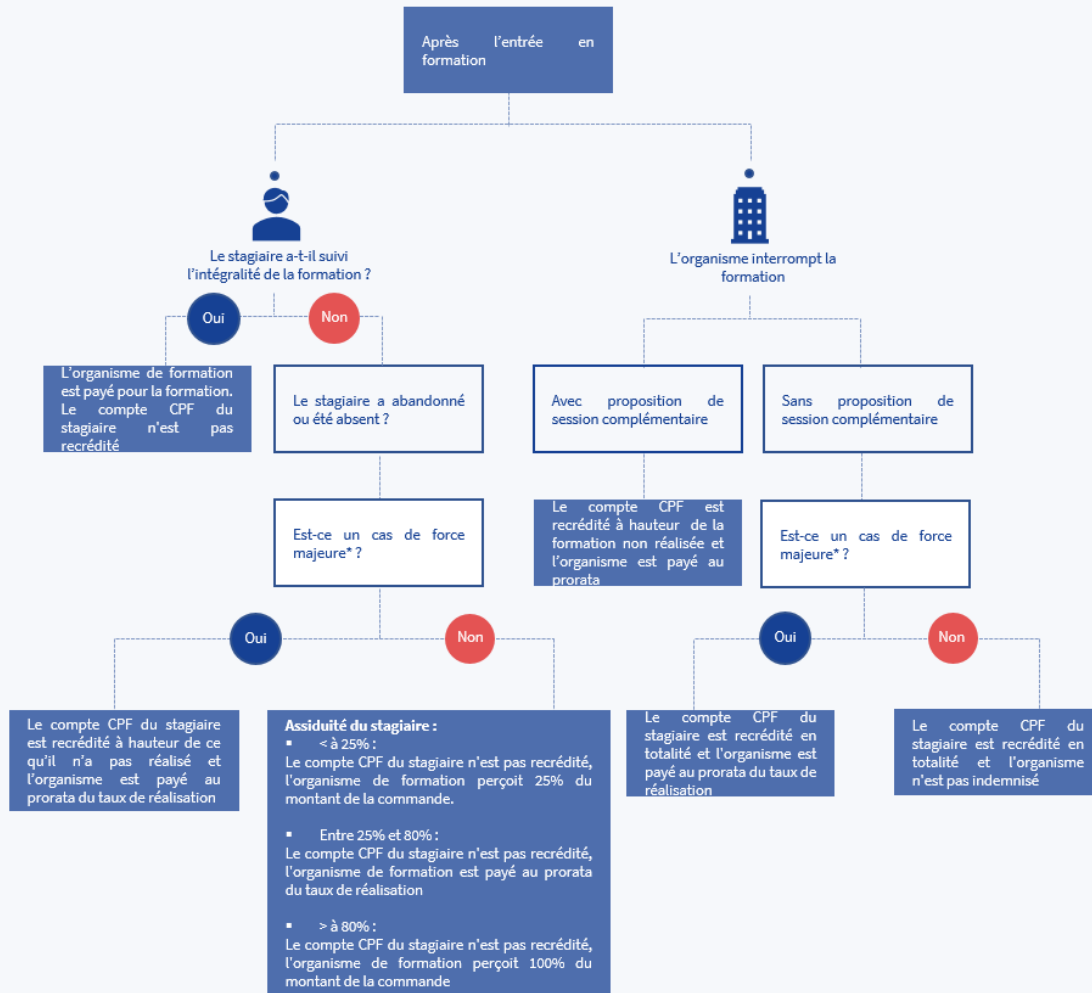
Après l'entrée en formation

Le stagiaire a-t-il suivi l'intégralité de la formation ?

Oui

Non

L'organisme de formation est payé pour la formation. Le compte CPF du stagiaire n'est pas recrédité

Le stagiaire a abandonné ou été absent ?

Est-ce un cas de force majeure* ?

Oui

Non

Le compte CPF du stagiaire est recrédité à hauteur de ce qu'il n'a pas réalisé et l'organisme est payé au prorata du taux de réalisation

Assiduité du stagiaire :
▪ < à 25% :
Le compte CPF du stagiaire n'est pas recrédité, l'organisme de formation perçoit 25% du montant de la commande.

▪ Entre 25% et 80% :
Le compte CPF du stagiaire n'est pas recrédité, l'organisme de formation est payé au prorata du taux de réalisation

▪ > à 80% :
Le compte CPF du stagiaire n'est pas recrédité, l'organisme de formation perçoit 100% du montant de la commande

L'organisme interrompt la formation

Avec proposition de session complémentaire

Sans proposition de session complémentaire

Le compte CPF est recrédité à hauteur de la formation non réalisée et l'organisme est payé au prorata

Est-ce un cas de force majeure* ?

Oui

Non

Le compte CPF du stagiaire est recrédité en totalité et l'organisme est payé au prorata du taux de réalisation

Le compte CPF du stagiaire est recrédité en totalité et l'organisme n'est pas indemnisé